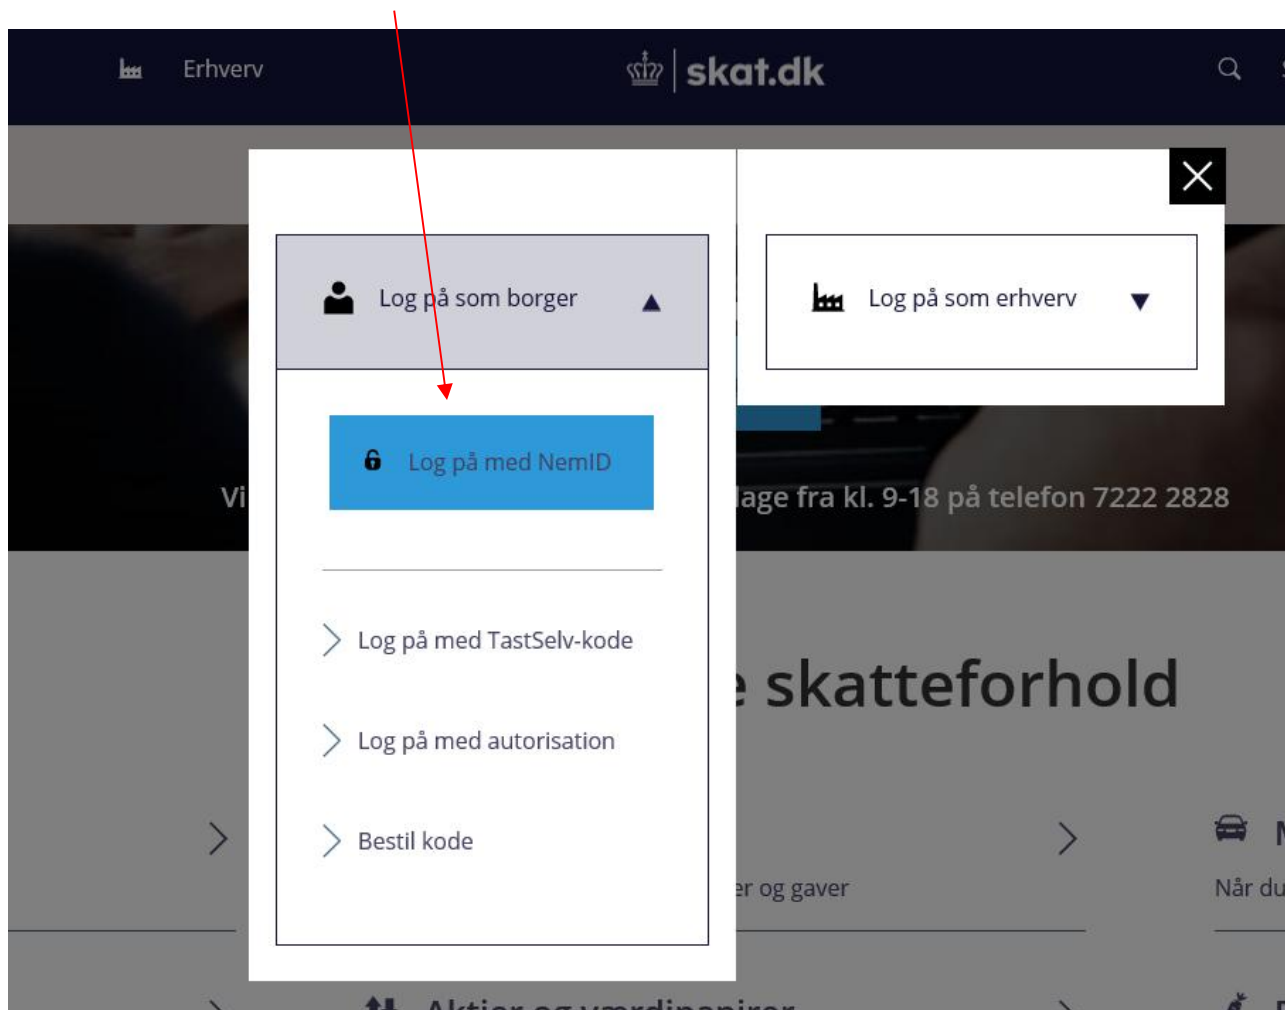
Erhverv

skat.dk

Log på som borger

Log på som erhverv

Log på med NemID

Vi

lage fra kl. 9-18 på telefon 7222 2828

Log på med TastSelv-kode

e skatteforhold

Log på med autorisation

Bestil kode

er og gaver

Når du

Aktier og værdipapirer